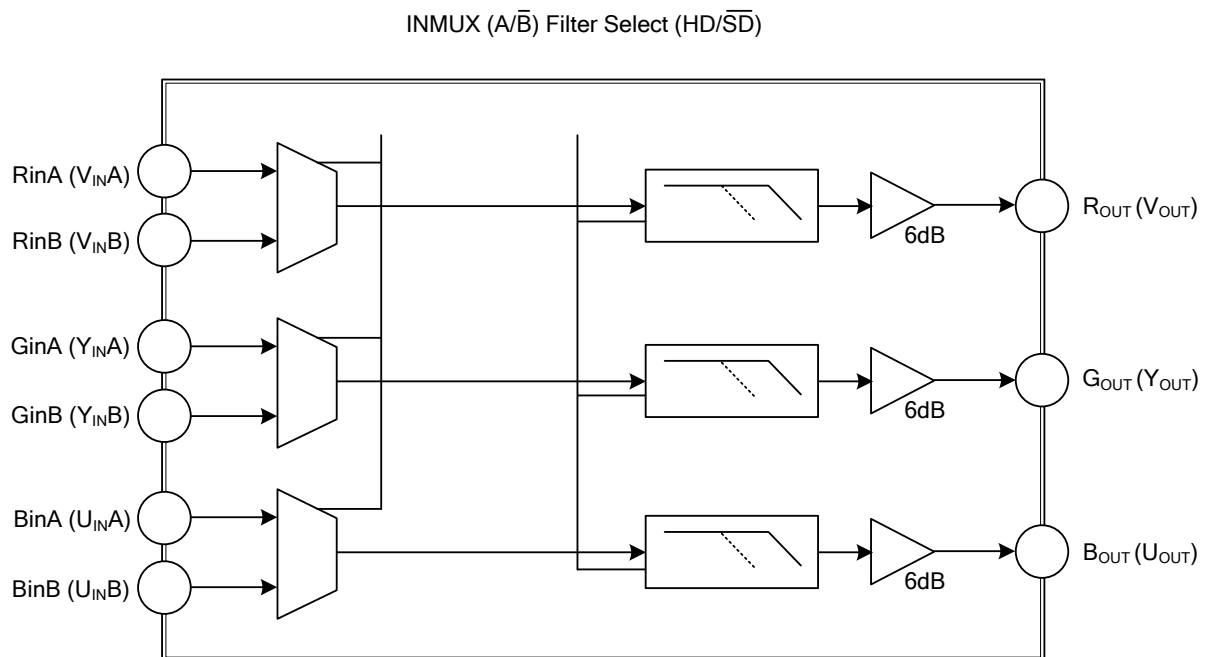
INMUX ($A/\overline{B}$) Filter Select ($HD/\overline{SD}$)

RinA ($V_{IN}A$)

RinB ($V_{IN}B$)

GinA ($Y_{IN}A$)

GinB ($Y_{IN}B$)

BinA ($U_{IN}A$)

BinB ($U_{IN}B$)

6dB

6dB

6dB

$R_{OUT}$ ($V_{OUT}$)

$G_{OUT}$ ($Y_{OUT}$)

$B_{OUT}$ ($U_{OUT}$)